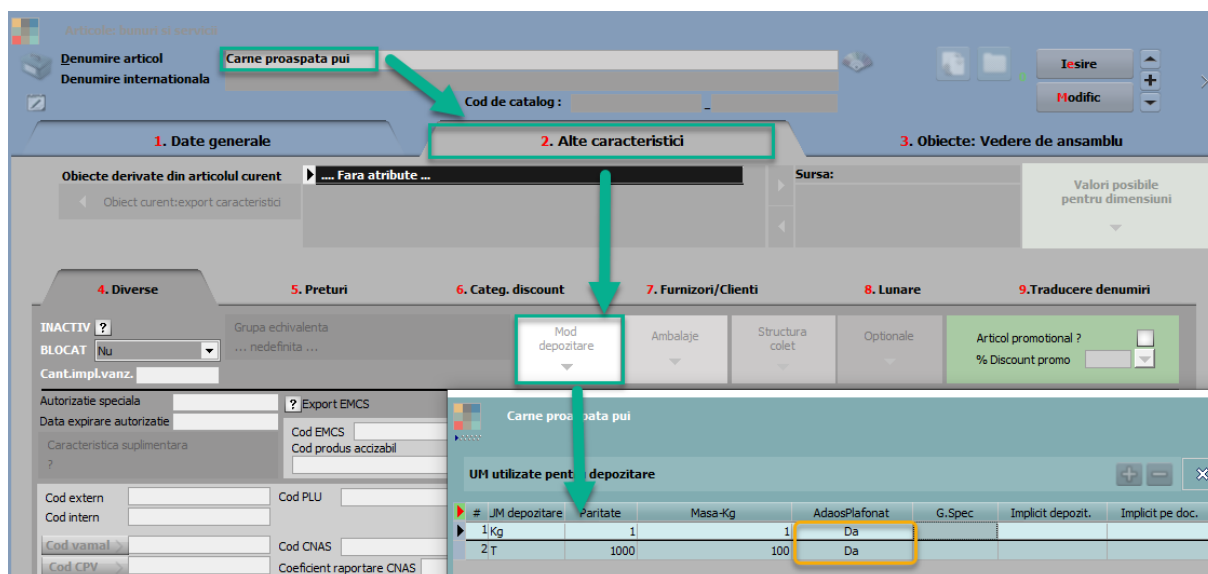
Articole: bunuri si servicii

Denumire articol
Carne proaspata pui
Denumire internationala
Cod de catalog :
Iesire
Modific

1. Date generale
2. Alte caracteristici
3. Obiecte: Vedere de ansamblu

Obiecte derivate din articolul curent
.... Fara atribute ...
Obiect curent:export caracteristici
Sursa:
Valori posibile pentru dimensiuni

4. Diverse
5. Preturi
6. Categ. discount
7. Furnizori/Clienti
8. Lunare
9.Traducere denumiri

INACTIV ?
BLOCAT Nu
Cant.impl.vanz.
Grupa echivalenta
... nedefinita ...
Mod depozitare
Ambalaje
Structura colet
Optionale
Articol promotional ?
% Discount promo

Autorizatie speciala
Data expirare autorizatie
Caracteristica suplimentara
?
? Export EMCS
Cod EMCS
Cod produs accizabil

Cod extern
Cod intern
Cod PLU
Cod vamal
Cod CPV
Cod CNAS
Coeficient raportare CNAS

Carne proaspata pui

UM utilizate pentru depozitare

| # | UM depozitare | Paritate | Masa-Kg | AdaosPlafonat | G.Spec | Implicit depozit. | Implicit pe doc. |
|---|---|---|---|---|---|---|---|
| 1 | Kg | 1 | 1 | Da | | | |
| 2 | T | 1000 | 100 | Da | | | |